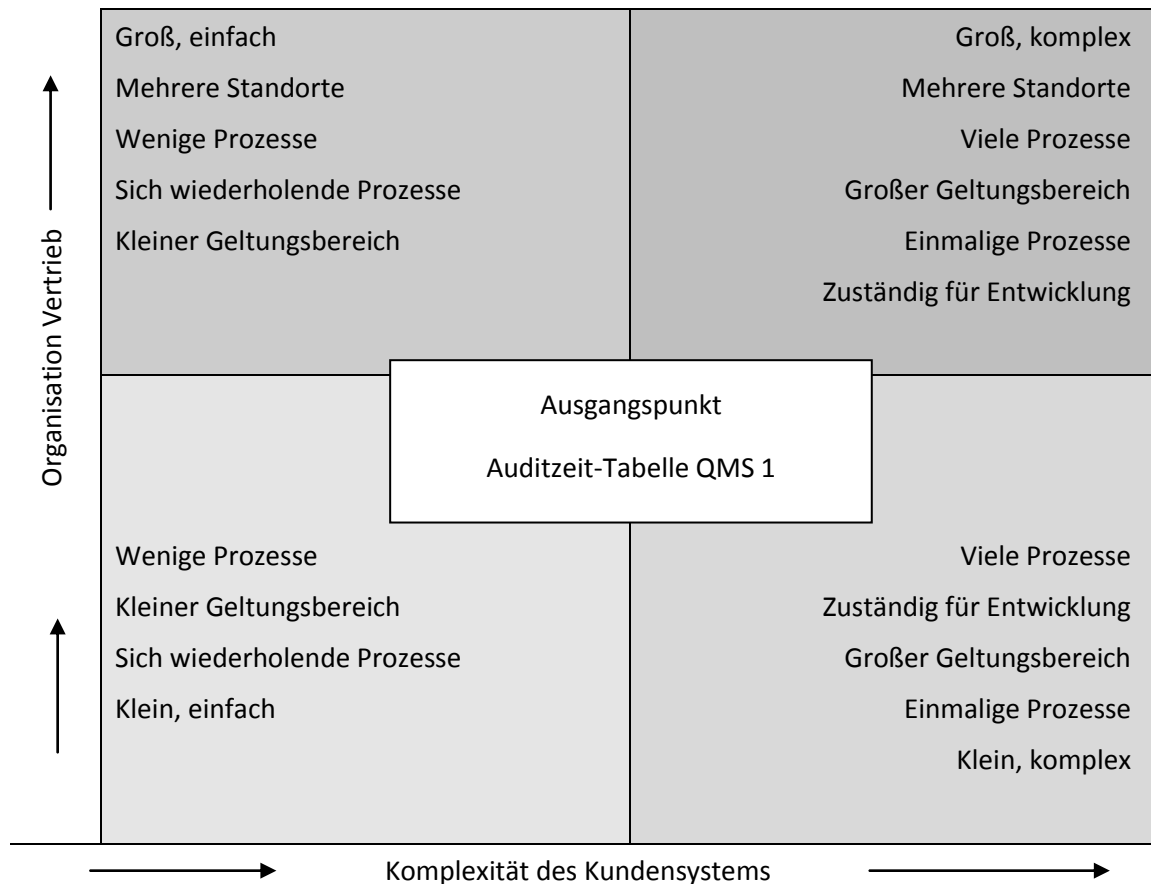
Organisation Vertrieb

Groß, einfach
Mehrere Standorte
Wenige Prozesse
Sich wiederholende Prozesse
Kleiner Geltungsbereich

Groß, komplex
Mehrere Standorte
Viele Prozesse
Großer Geltungsbereich
Einmalige Prozesse
Zuständig für Entwicklung

Ausgangspunkt
Auditzeit-Tabelle QMS 1

Wenige Prozesse
Kleiner Geltungsbereich
Sich wiederholende Prozesse
Klein, einfach

Viele Prozesse
Zuständig für Entwicklung
Großer Geltungsbereich
Einmalige Prozesse
Klein, komplex

Komplexität des Kundensystems